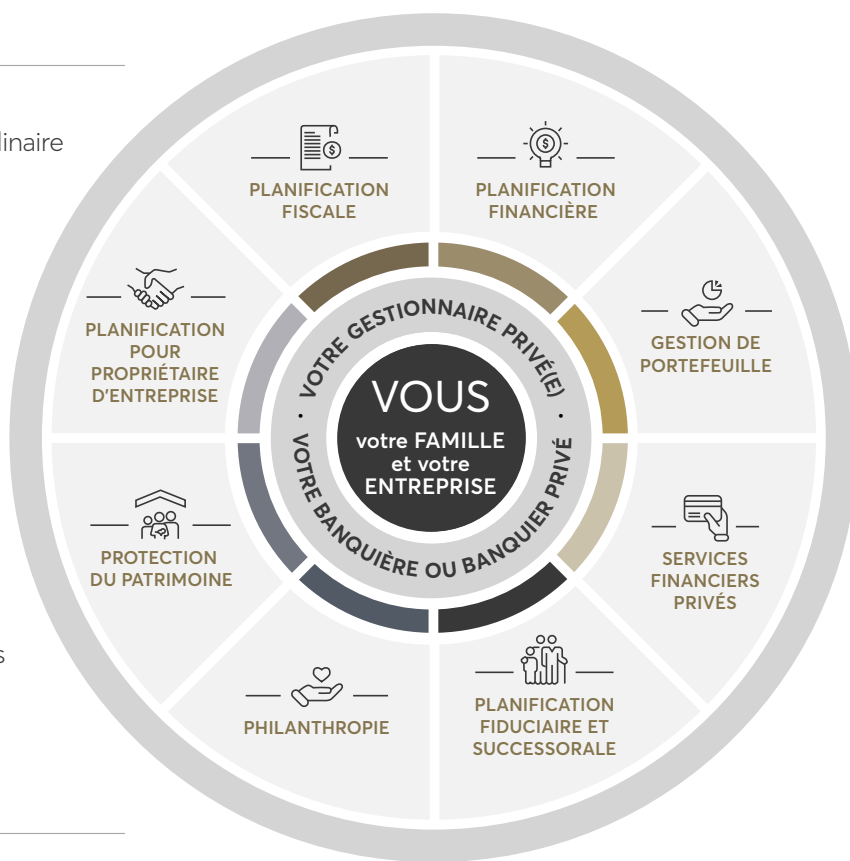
linaire

s

PLANIFICATION FISCALE

PLANIFICATION FINANCIÈRE

GESTION DE PORTEFEUILLE

SERVICES FINANCIERS PRIVÉS

PLANIFICATION FIDUCIAIRE ET SUCCESSORALE

PHILANTHROPIE

PROTECTION DU PATRIMOINE

PLANIFICATION POUR PROPRIÉTAIRE D'ENTREPRISE

VOTRE GESTIONNAIRE PRIVÉ(E) · VOTRE BANQUIÈRE OU BANQUIER PRIVÉ ·

VOUS
votre FAMILLE et votre ENTREPRISE